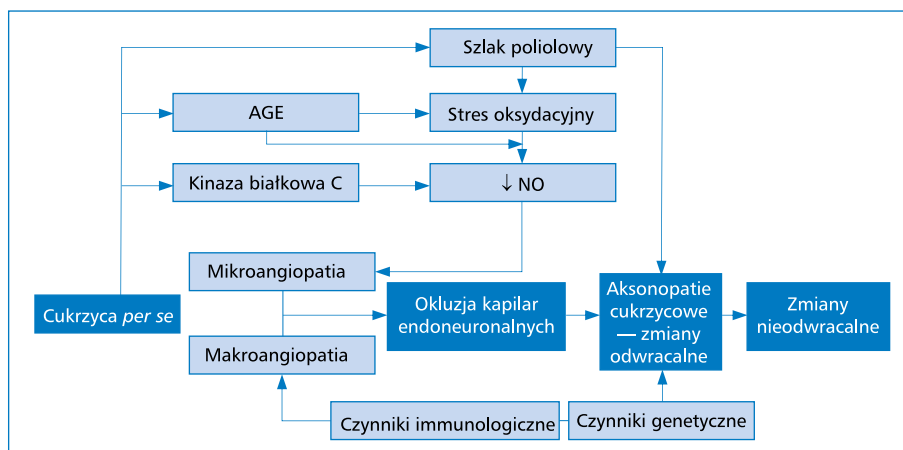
Szlak poliolowy

AGE

Stres oksydacyjny

Kinaza białkowa C

↓ NO

Mikroangiopatia

Cukrzyca *per se*

Okluzja kapilar endoneuronalnych

Aksonopatie cukrzycowe — zmiany odwracalne

Zmiany nieodwracalne

Makroangiopatia

Czynniki immunologiczne

Czynniki genetyczne